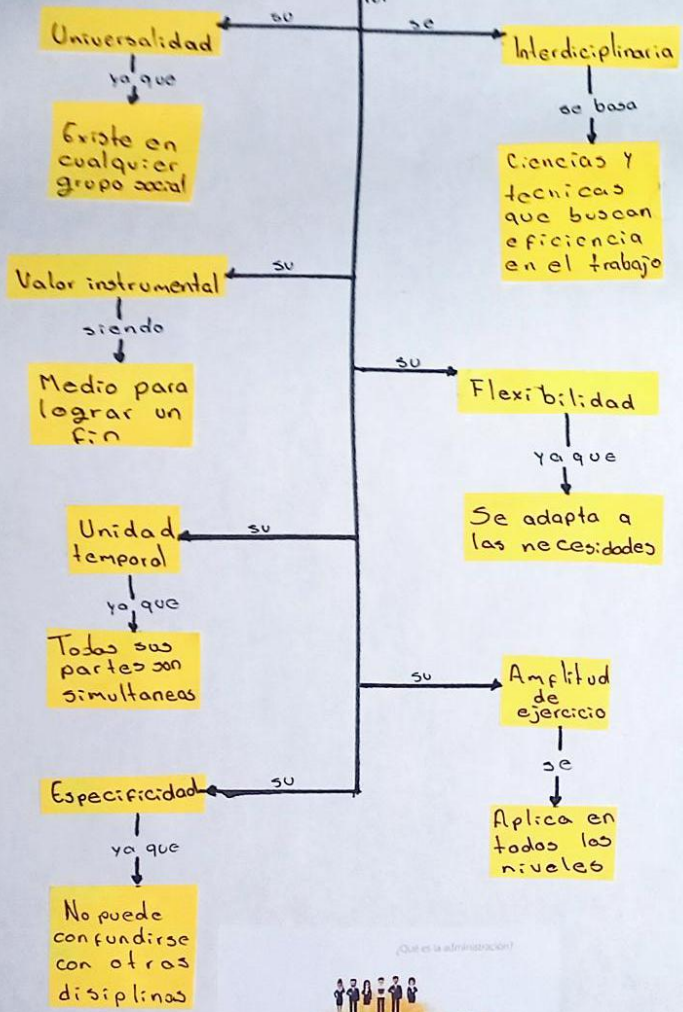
su

se

Universalidad

ya que

Existe en cualquier grupo social

Interdiciplinaria

se basa

Ciencias y tecnicas que buscan eficiencia en el trabajo

su

Valor instrumental

siendo

Medio para lograr un fin

su

Flexibilidad

ya que

Se adapta a las necesidades

su

Unidad temporal

ya que

Todas sus partes son simultaneas

su

Amplitud de ejercicio

se

Aplica en todos los niveles

su

Especificidad

ya que

No puede confundirse con otras disiplinas

¿Qué es la administración?